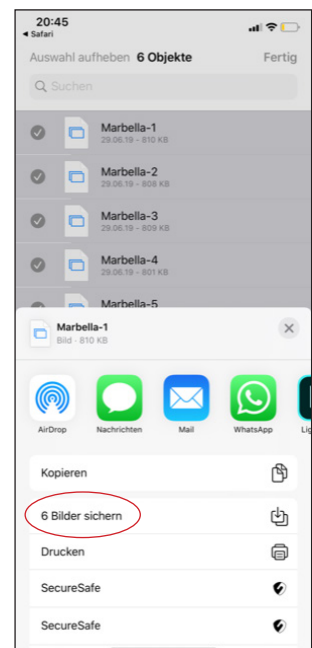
20:45
◂ Safari

Auswahl aufheben 6 Objekte Fertig

Suchen

Marbella-1
29.06.19 - 810 KB

Marbella-2
29.06.19 - 808 KB

Marbella-3
29.06.19 - 809 KB

Marbella-4
29.06.19 - 801 KB

Marbella-5

Marbella-1
Bild · 810 KB

AirDrop
Nachrichten
Mail
WhatsApp
Li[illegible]

Kopieren

6 Bilder sichern

Drucken

SecureSafe

SecureSafe